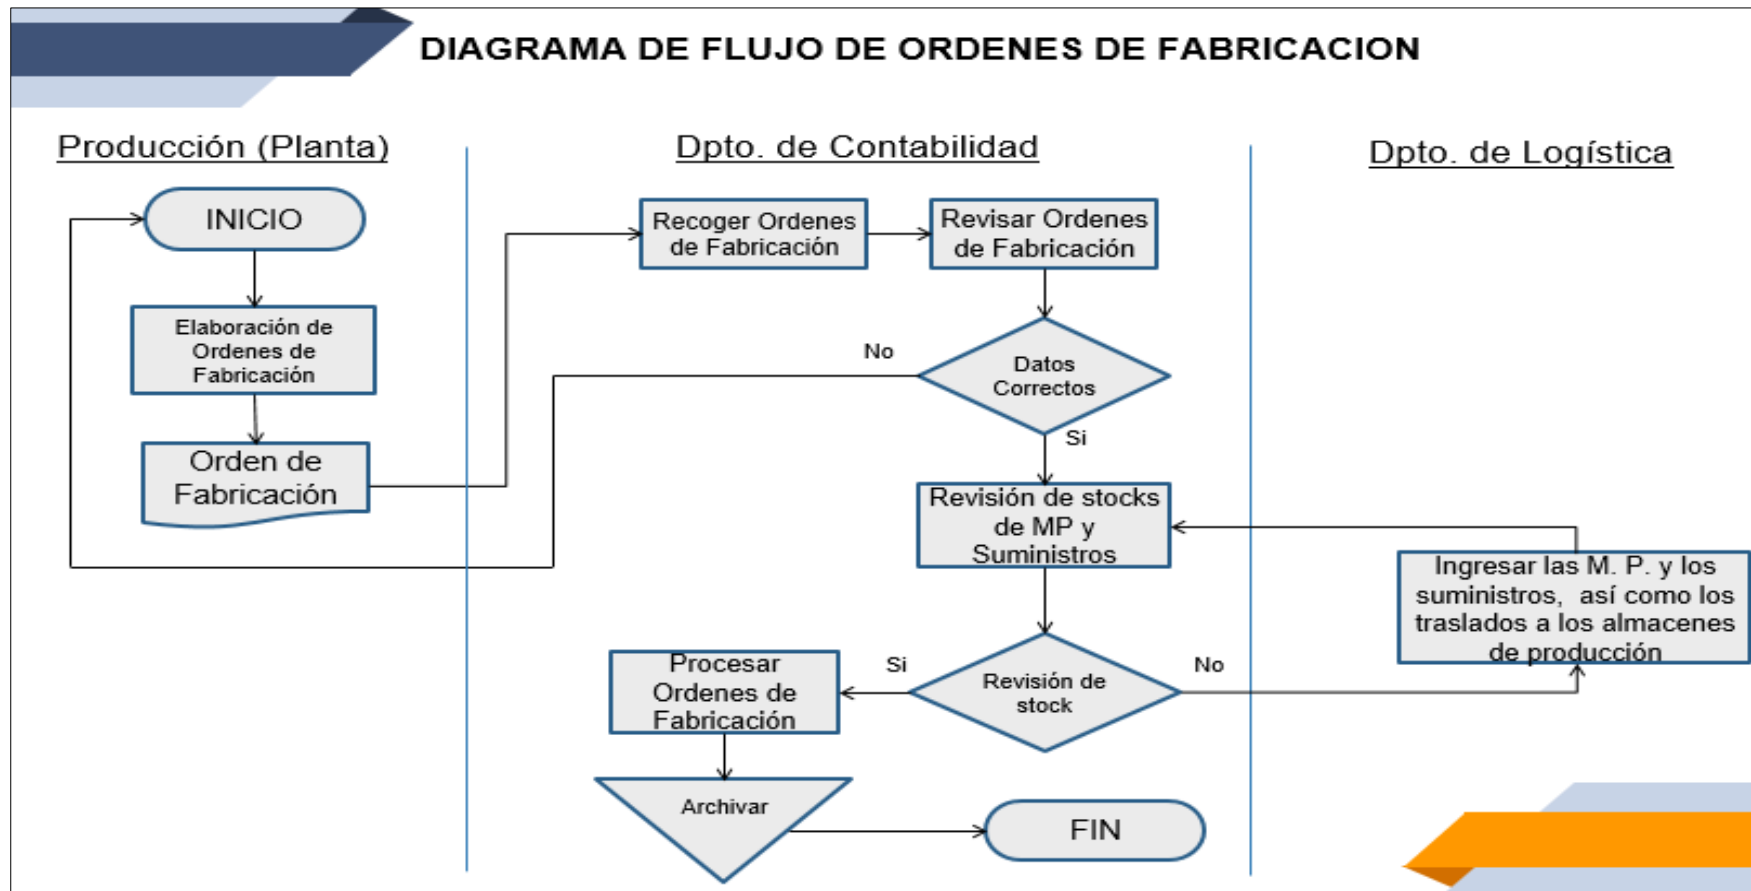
DIAGRAMA DE FLUJO DE ORDENES DE FABRICACION

Producción (Planta)

Dpto. de Contabilidad

Dpto. de Logística

INICIO

Elaboración de Ordenes de Fabricación

Orden de Fabricación

Recoger Ordenes de Fabricación

Revisar Ordenes de Fabricación

Datos Correctos

No

Si

Revisión de stocks de MP y Suministros

Ingresar las M. P. y los suministros, así como los traslados a los almacenes de producción

Revisión de stock

Si

No

Procesar Ordenes de Fabricación

Archivar

FIN